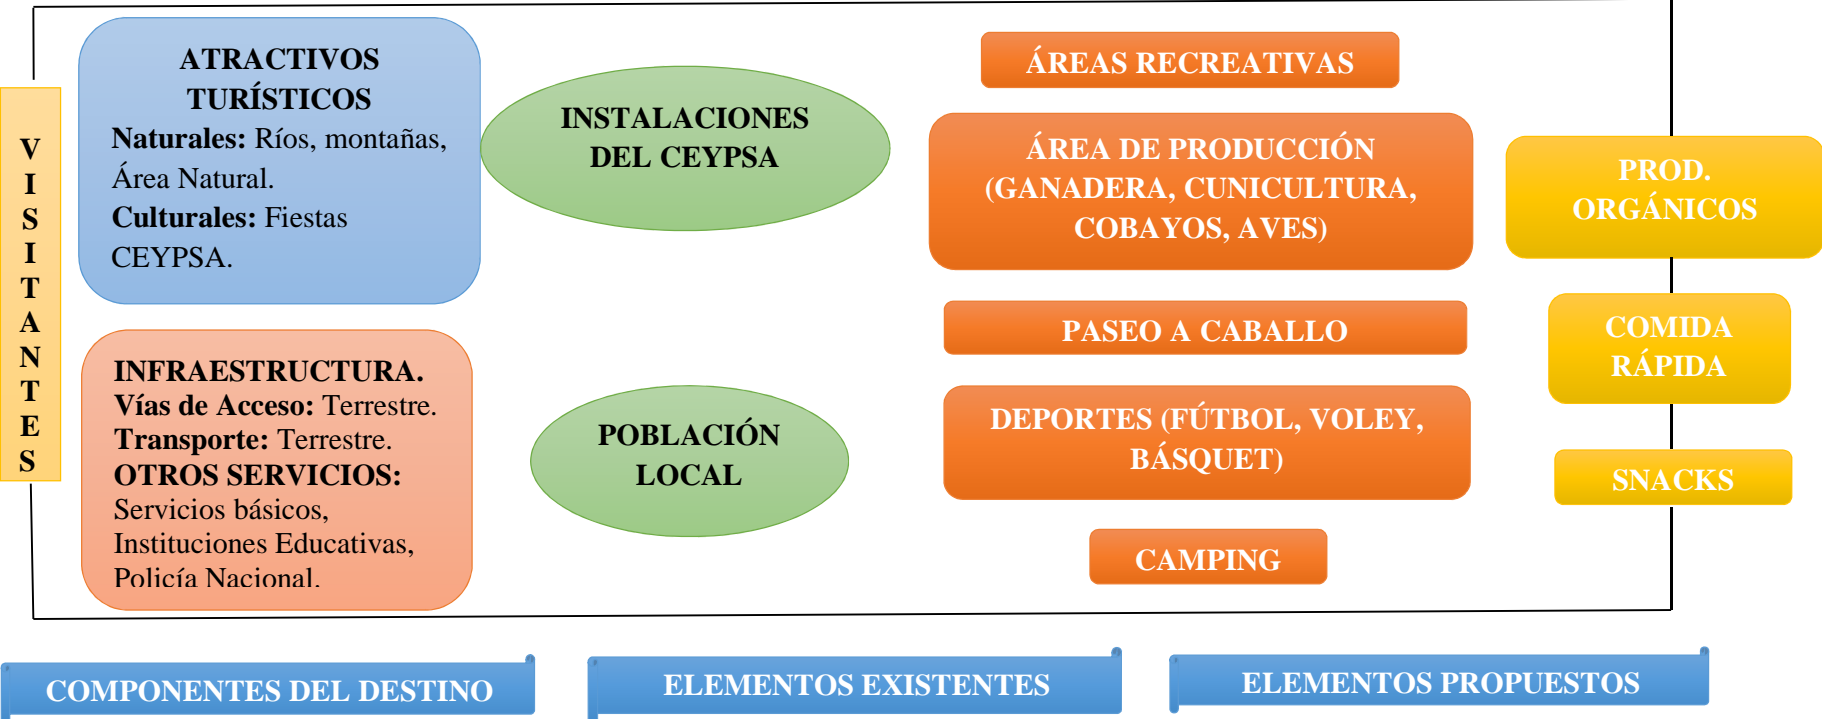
VISITANTES

ATRACTIVOS TURÍSTICOS
**Naturales:** Ríos, montañas, Área Natural.
**Culturales:** Fiestas CEYPSA.

INFRAESTRUCTURA.
**Vías de Acceso:** Terrestre.
**Transporte:** Terrestre.
**OTROS SERVICIOS:**
Servicios básicos, Instituciones Educativas, Policía Nacional.

INSTALACIONES DEL CEYPSA

POBLACIÓN LOCAL

ÁREAS RECREATIVAS

ÁREA DE PRODUCCIÓN (GANADERA, CUNICULTURA, COBAYOS, AVES)

PASEO A CABALLO

DEPORTES (FÚTBOL, VOLEY, BÁSQUET)

CAMPING

PROD. ORGÁNICOS

COMIDA RÁPIDA

SNACKS

COMPONENTES DEL DESTINO

ELEMENTOS EXISTENTES

ELEMENTOS PROPUESTOS